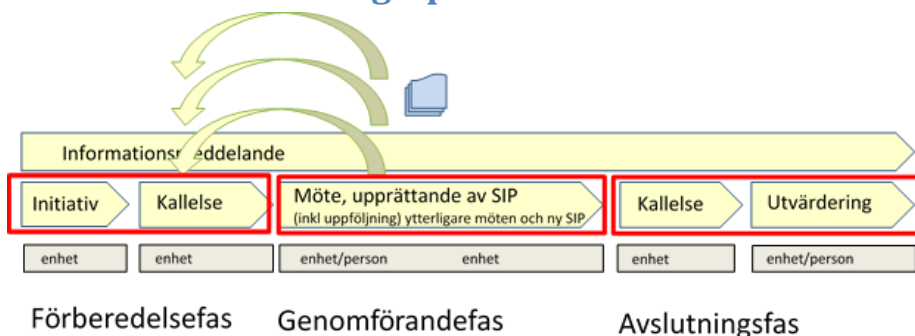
Informationsm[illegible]eddelande

Initiativ

Kallelse

Möte, upprättande av SIP
(inkl uppföljning) ytterligare möten och ny SIP

Kallelse

Utvärdering

enhet

enhet

enhet/person

enhet

enhet

enhet/person

Förberedelsefas

Genomförandefas

Avslutningsfas